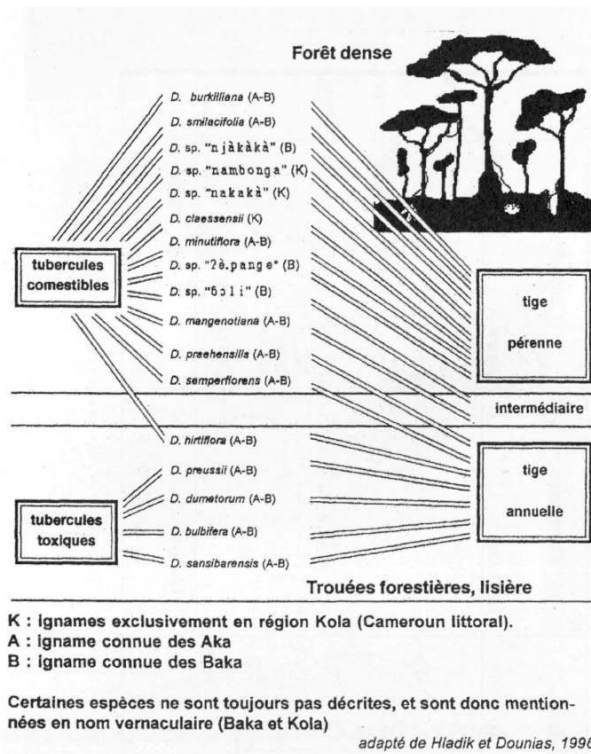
Forêt dense

tubercules comestibles

D. burkilliana (A-B)
D. smilacifolia (A-B)
D. sp. "njàkàkà" (B)
D. sp. "nambonga" (K)
D. sp. "nakakà" (K)
D. claessensii (K)
D. minutiflora (A-B)
D. sp. "ʔè.pange" (B)
D. sp. "ɓɔli" (B)
D. mangenotiana (A-B)
D. praehensilis (A-B)
D. semperflorens (A-B)

tige pérenne

intermédiaire

D. hirtiflora (A-B)
D. preussii (A-B)
D. dumetorum (A-B)
D. bulbifera (A-B)
D. sansibarensis (A-B)

tubercules toxiques

tige annuelle

Trouées forestières, lisière

K : Ignames exclusivement en région Kola (Cameroun littoral).
A : Igname connue des Aka
B : Igname connue des Baka

Certaines espèces ne sont toujours pas décrites, et sont donc mentionnées en nom vernaculaire (Baka et Kola)

adapté de Hladik et Dounias, 1996